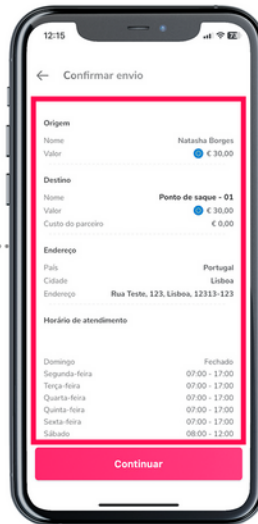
12:15

Confirmar envio

Origem
Nome Natasha Borges
Valor € 30,00

Destino
Nome Ponto de saque - 01
Valor € 30,00
Custo do parceiro € 0,00

Endereço
País Portugal
Cidade Lisboa
Endereço Rua Teste, 123, Lisboa, 12313-123

Horário de atendimento

Domingo Fechado
Segunda-feira 07:00 - 17:00
Terça-feira 07:00 - 17:00
Quarta-feira 07:00 - 17:00
Quinta-feira 07:00 - 17:00
Sexta-feira 07:00 - 17:00
Sábado 08:00 - 12:00

Continuar